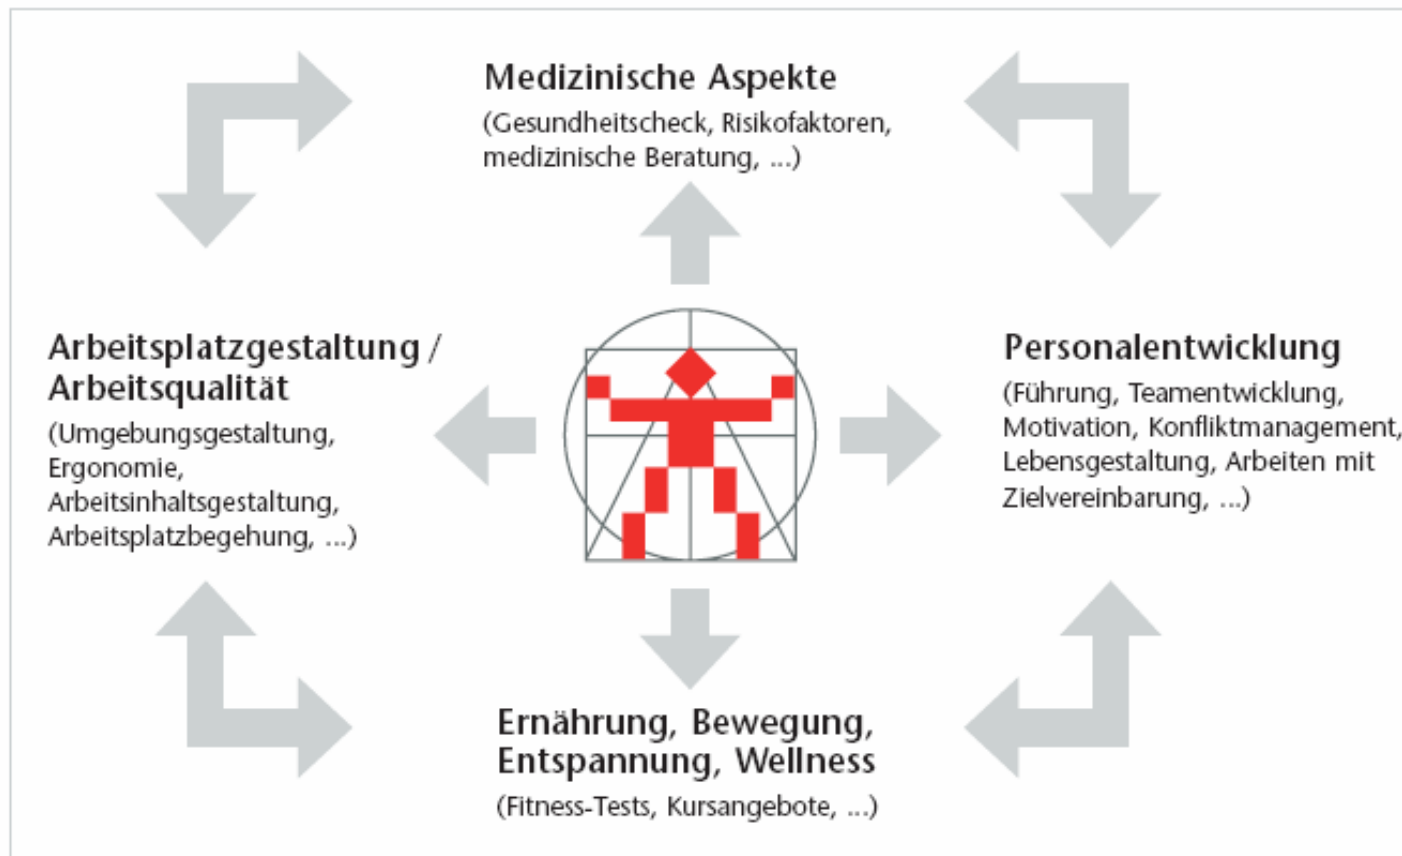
Medizinische Aspekte
(Gesundheitscheck, Risikofaktoren, medizinische Beratung, ...)

Arbeitsplatzgestaltung / Arbeitsqualität
(Umgebungsgestaltung, Ergonomie, Arbeitsinhaltsgestaltung, Arbeitsplatzbegehung, ...)

Personalentwicklung
(Führung, Teamentwicklung, Motivation, Konfliktmanagement, Lebensgestaltung, Arbeiten mit Zielvereinbarung, ...)

Ernährung, Bewegung, Entspannung, Wellness
(Fitness-Tests, Kursangebote, ...)